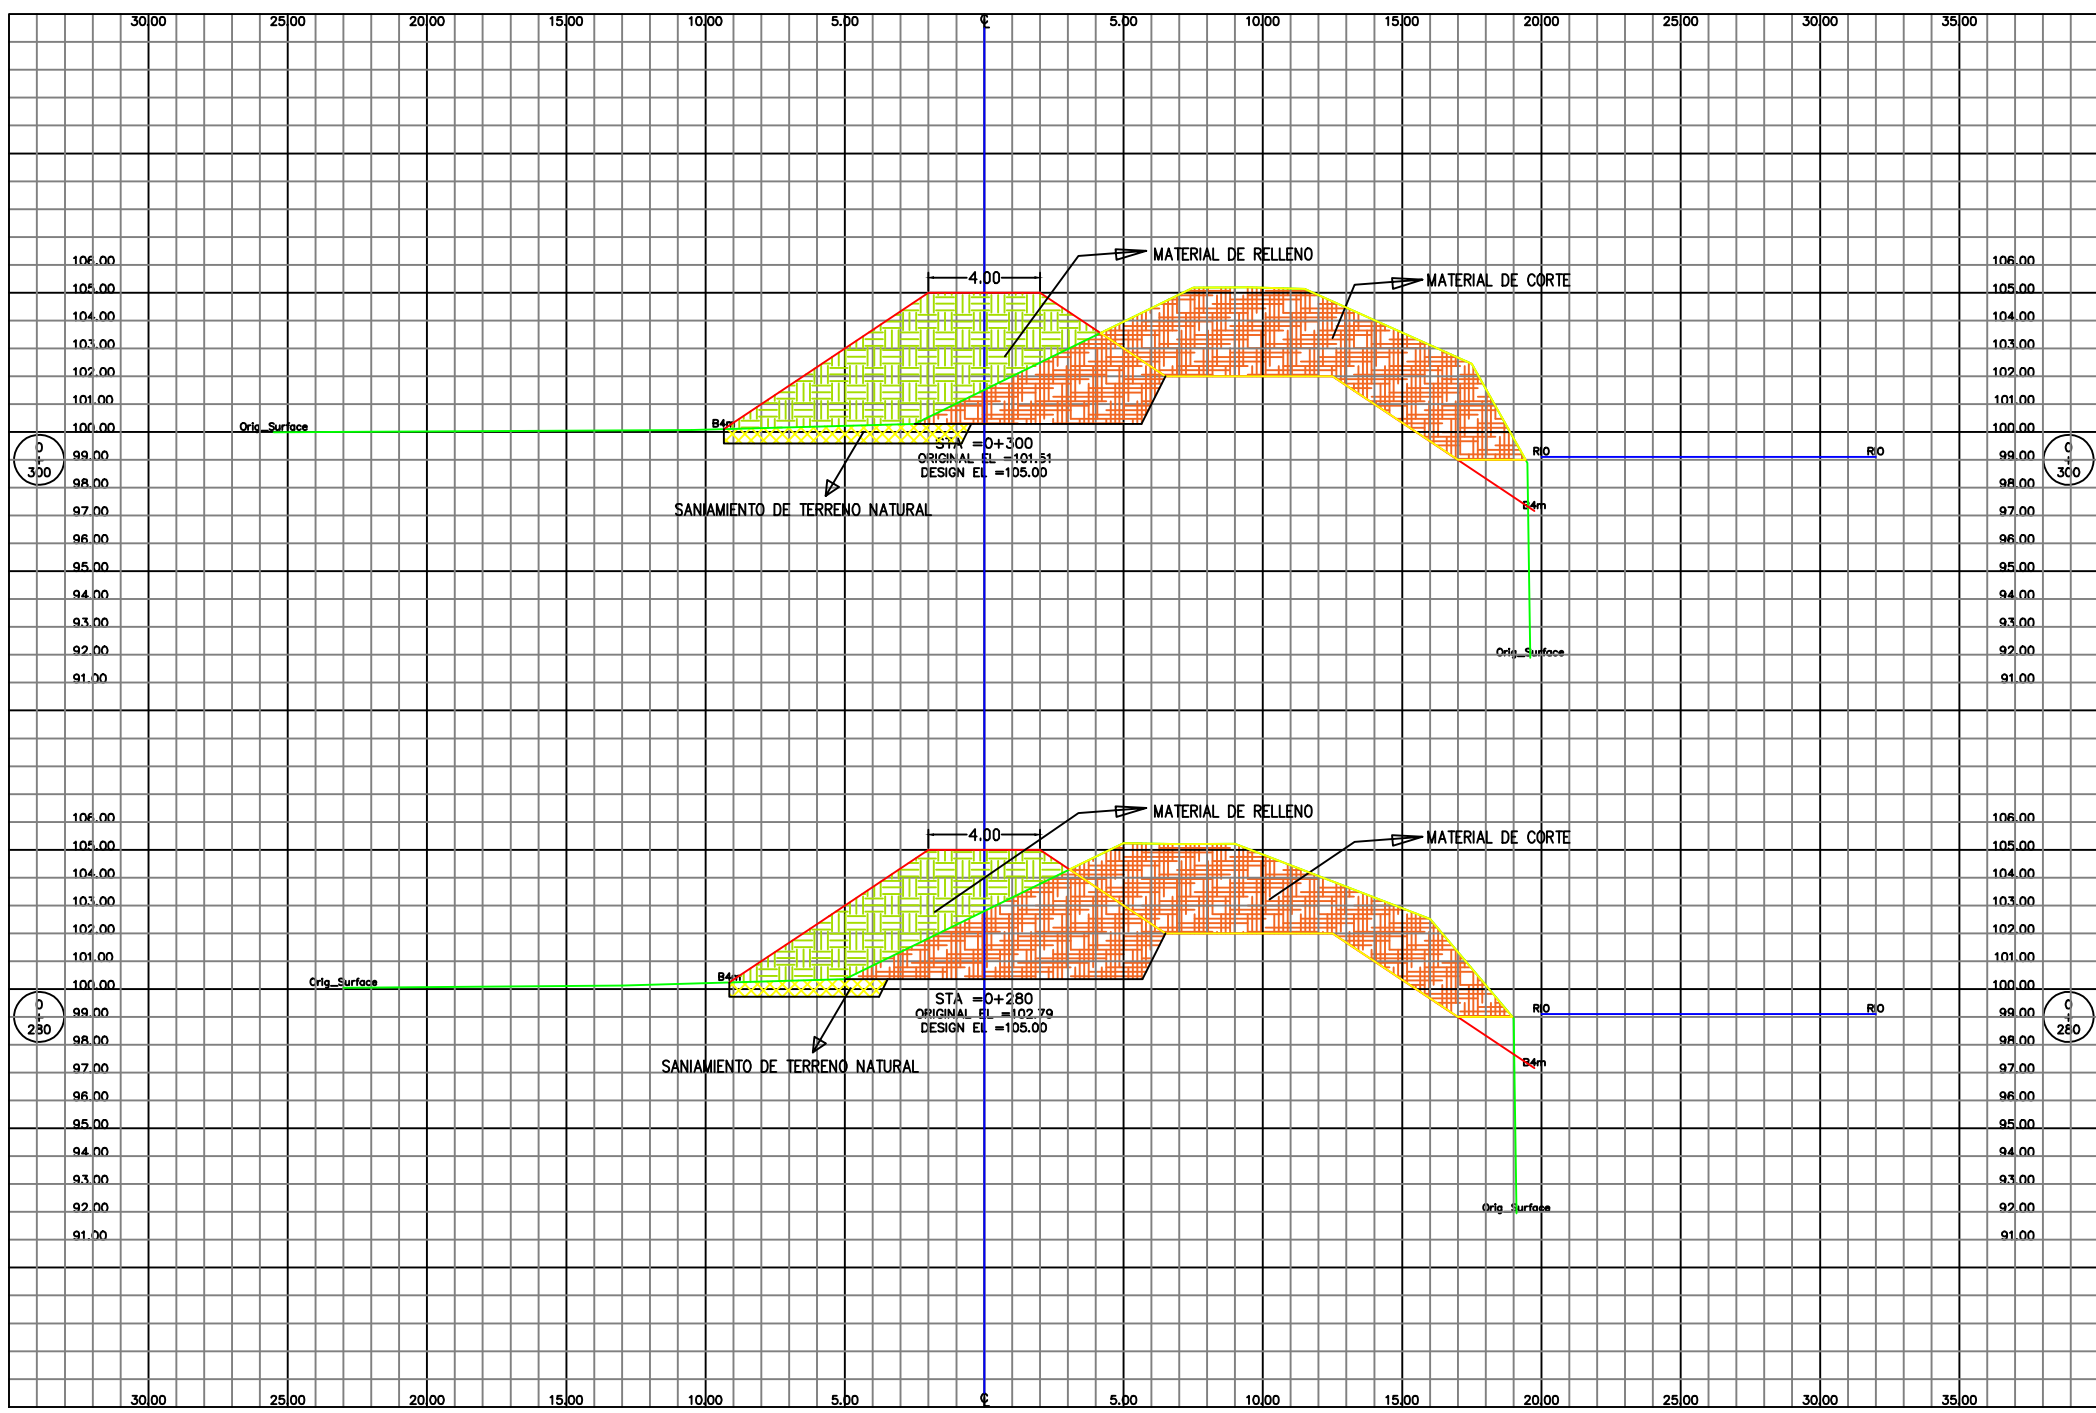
30.00 25.00 20.00 15.00 10.00 5.00 ℄ 5.00 10.00 15.00 20.00 25.00 30.00 35.00

MATERIAL DE RELLENO

4.00

MATERIAL DE CORTE

106.00
105.00
104.00
103.00
102.00
101.00
100.00
99.00
98.00
97.00
96.00
95.00
94.00
93.00
92.00
91.00

Orig_Surface

B4m

STA =0+300
ORIGINAL EL =101.51
DESIGN EL =105.00

RIO

RIO

0
300

B4m

SANIAMIENTO DE TERRENO NATURAL

Orig_Surface

106.00
105.00
104.00
103.00
102.00
101.00
100.00
99.00
98.00
97.00
96.00
95.00
94.00
93.00
92.00
91.00

0
300

MATERIAL DE RELLENO

4.00

MATERIAL DE CORTE

106.00
105.00
104.00
103.00
102.00
101.00
100.00
99.00
98.00
97.00
96.00
95.00
94.00
93.00
92.00
91.00

Orig_Surface

B4m

STA =0+280
ORIGINAL EL =102.79
DESIGN EL =105.00

RIO

RIO

0
280

B4m

SANIAMIENTO DE TERRENO NATURAL

Orig_Surface

106.00
105.00
104.00
103.00
102.00
101.00
100.00
99.00
98.00
97.00
96.00
95.00
94.00
93.00
92.00
91.00

0
280

30.00 25.00 20.00 15.00 10.00 5.00 ℄ 5.00 10.00 15.00 20.00 25.00 30.00 35.00